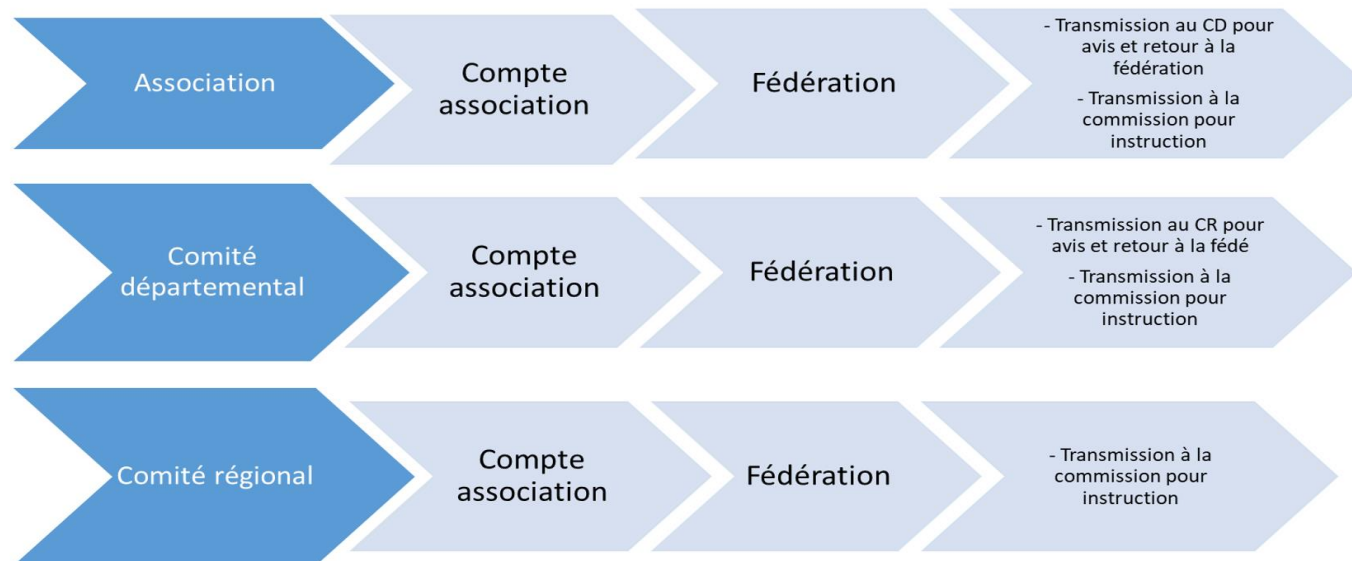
Association

Compte association

Fédération

- Transmission au CD pour avis et retour à la fédération

- Transmission à la commission pour instruction

Comité départemental

Compte association

Fédération

- Transmission au CR pour avis et retour à la fédé

- Transmission à la commission pour instruction

Comité régional

Compte association

Fédération

- Transmission à la commission pour instruction